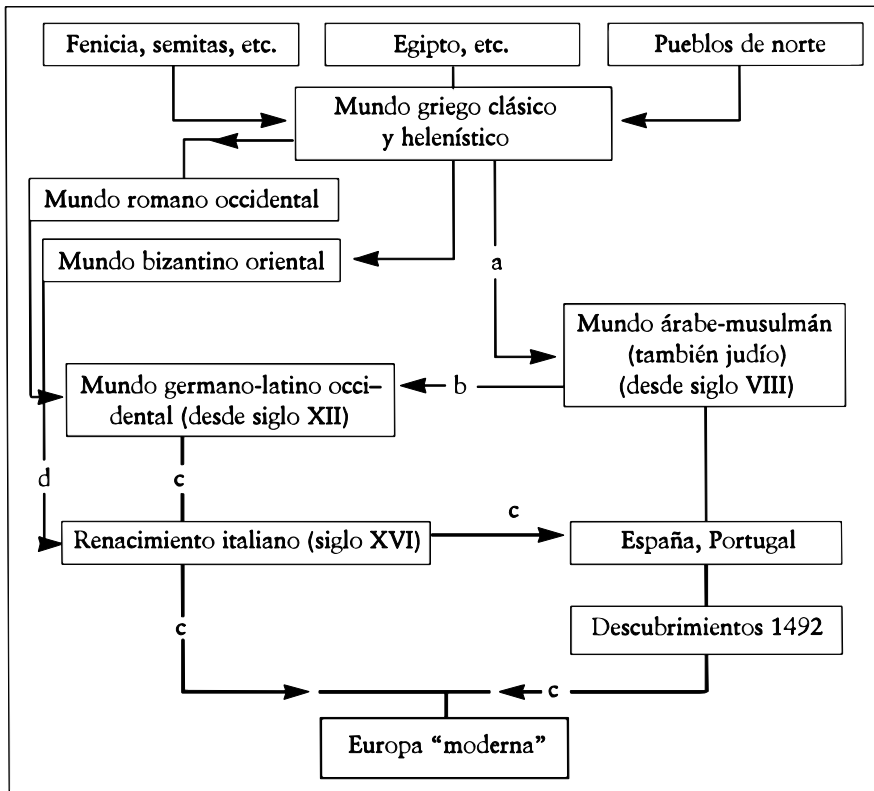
Fenicia, semitas, etc.

Egipto, etc.

Pueblos de norte

Mundo griego clásico y helenístico

Mundo romano occidental

Mundo bizantino oriental

a

Mundo árabe-musulmán (también judío) (desde siglo VIII)

Mundo germano-latino occidental (desde siglo XII)

b

d

c

c

Renacimiento italiano (siglo XVI)

España, Portugal

c

Descubrimientos 1492

c

Europa "moderna"